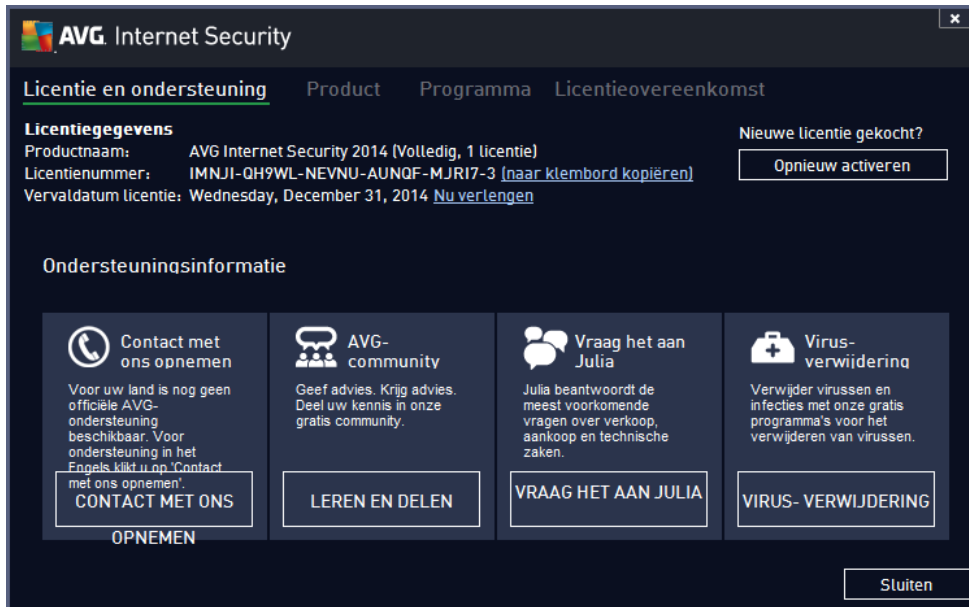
AVG. Internet Security

×

Licentie en ondersteuning Product Programma Licentieovereenkomst

Licentiegegevens
Productnaam: AVG Internet Security 2014 (Volledig, 1 licentie)
Licentienummer: IMNJI-QH9WL-NEVNU-AUNQF-MJRI7-3 (naar klembord kopiëren)
Vervaldatum licentie: Wednesday, December 31, 2014 Nu verlengen

Nieuwe licentie gekocht?
Opnieuw activeren

Ondersteuningsinformatie

Contact met ons opnemen
Voor uw land is nog geen officiële AVG-ondersteuning beschikbaar. Voor ondersteuning in het Engels klikt u op 'Contact met ons opnemen'.
CONTACT MET ONS OPNEMEN

AVG-community
Geef advies. Krijg advies. Deel uw kennis in onze gratis community.
LEREN EN DELEN

Vraag het aan Julia
Julia beantwoordt de meest voorkomende vragen over verkoop, aankoop en technische zaken.
VRAAG HET AAN JULIA

Virus-verwijdering
Verwijder virussen en infecties met onze gratis programma's voor het verwijderen van virussen.
VIRUS- VERWIJDERING

Sluiten